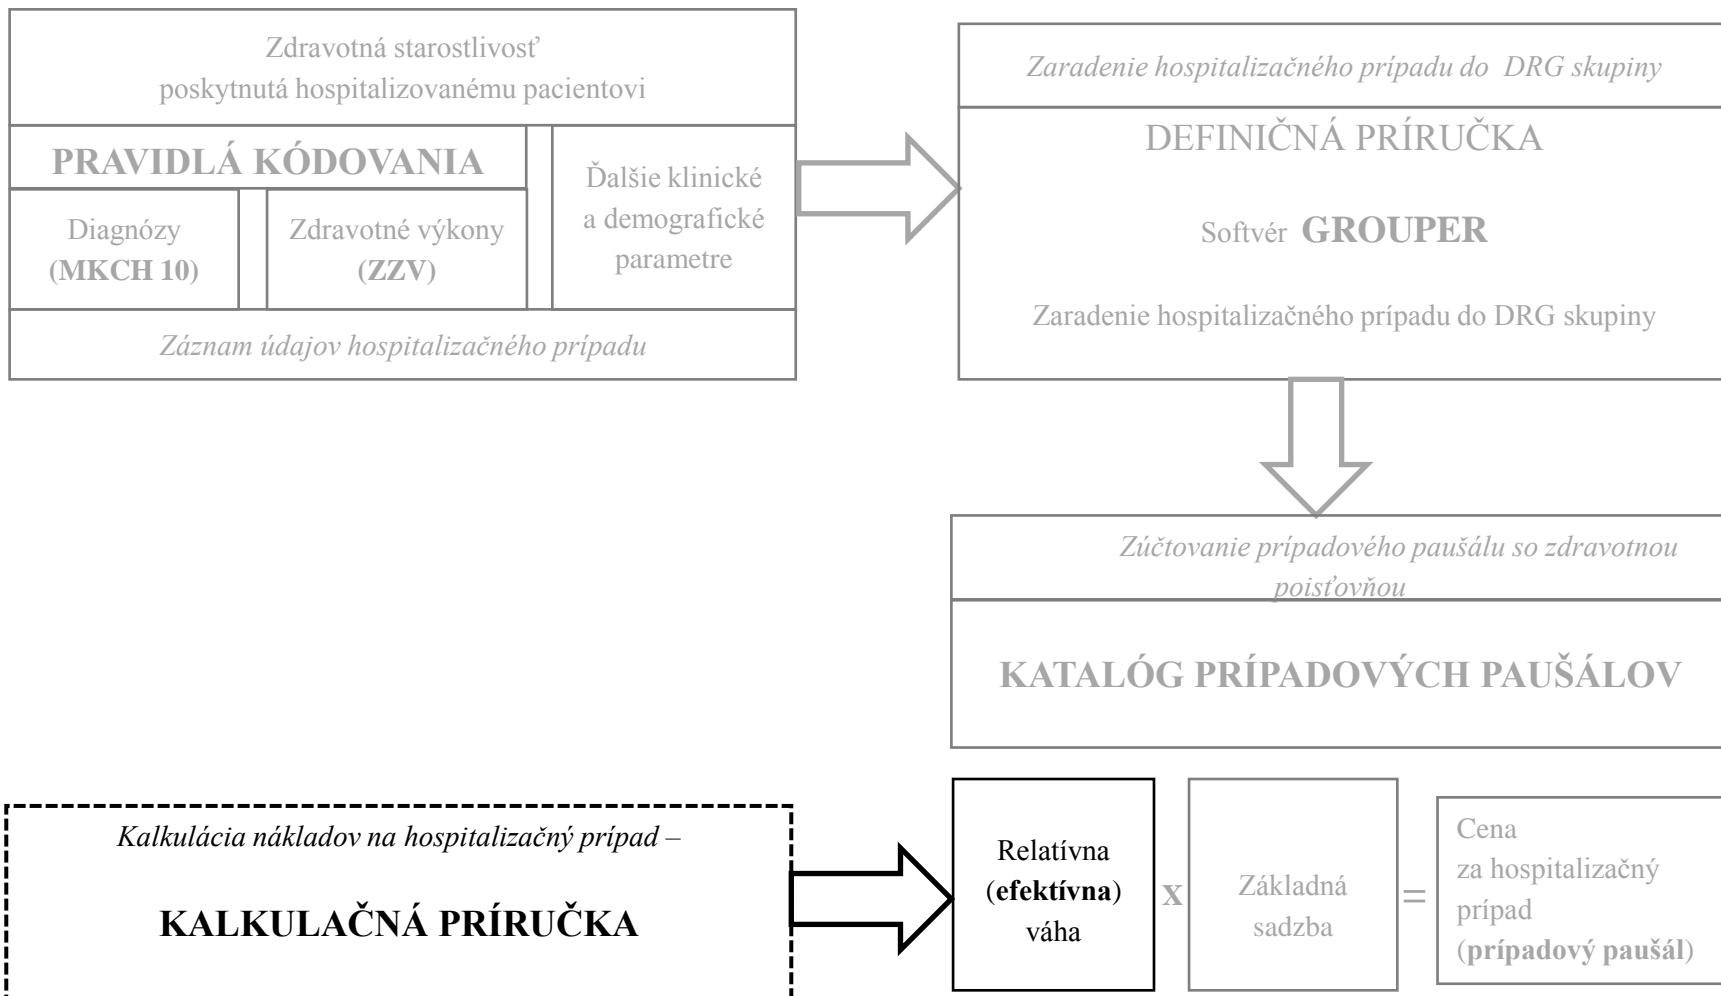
Zdravotná starostlivosť poskytnutá hospitalizovanému pacientovi

PRAVIDLÁ KÓDOVANIA

Diagnózy (MKCH 10)

Zdravotné výkony (ZZV)

Ďalšie klinické a demografické parametre

Záznam údajov hospitalizačného prípadu

Zaradenie hospitalizačného prípadu do DRG skupiny

DEFINIČNÁ PRÍRUČKA

Softvér GROUPER

Zaradenie hospitalizačného prípadu do DRG skupiny

Zúčtovanie prípadového paušálu so zdravotnou poisťovňou

KATALÓG PRÍPADOVÝCH PAUŠÁLOV

Kalkulácia nákladov na hospitalizačný prípad –

KALKULAČNÁ PRÍRUČKA

Relatívna (efektívna) váha

x

Základná sadzba

=

Cena za hospitalizačný prípad (prípadový paušál)